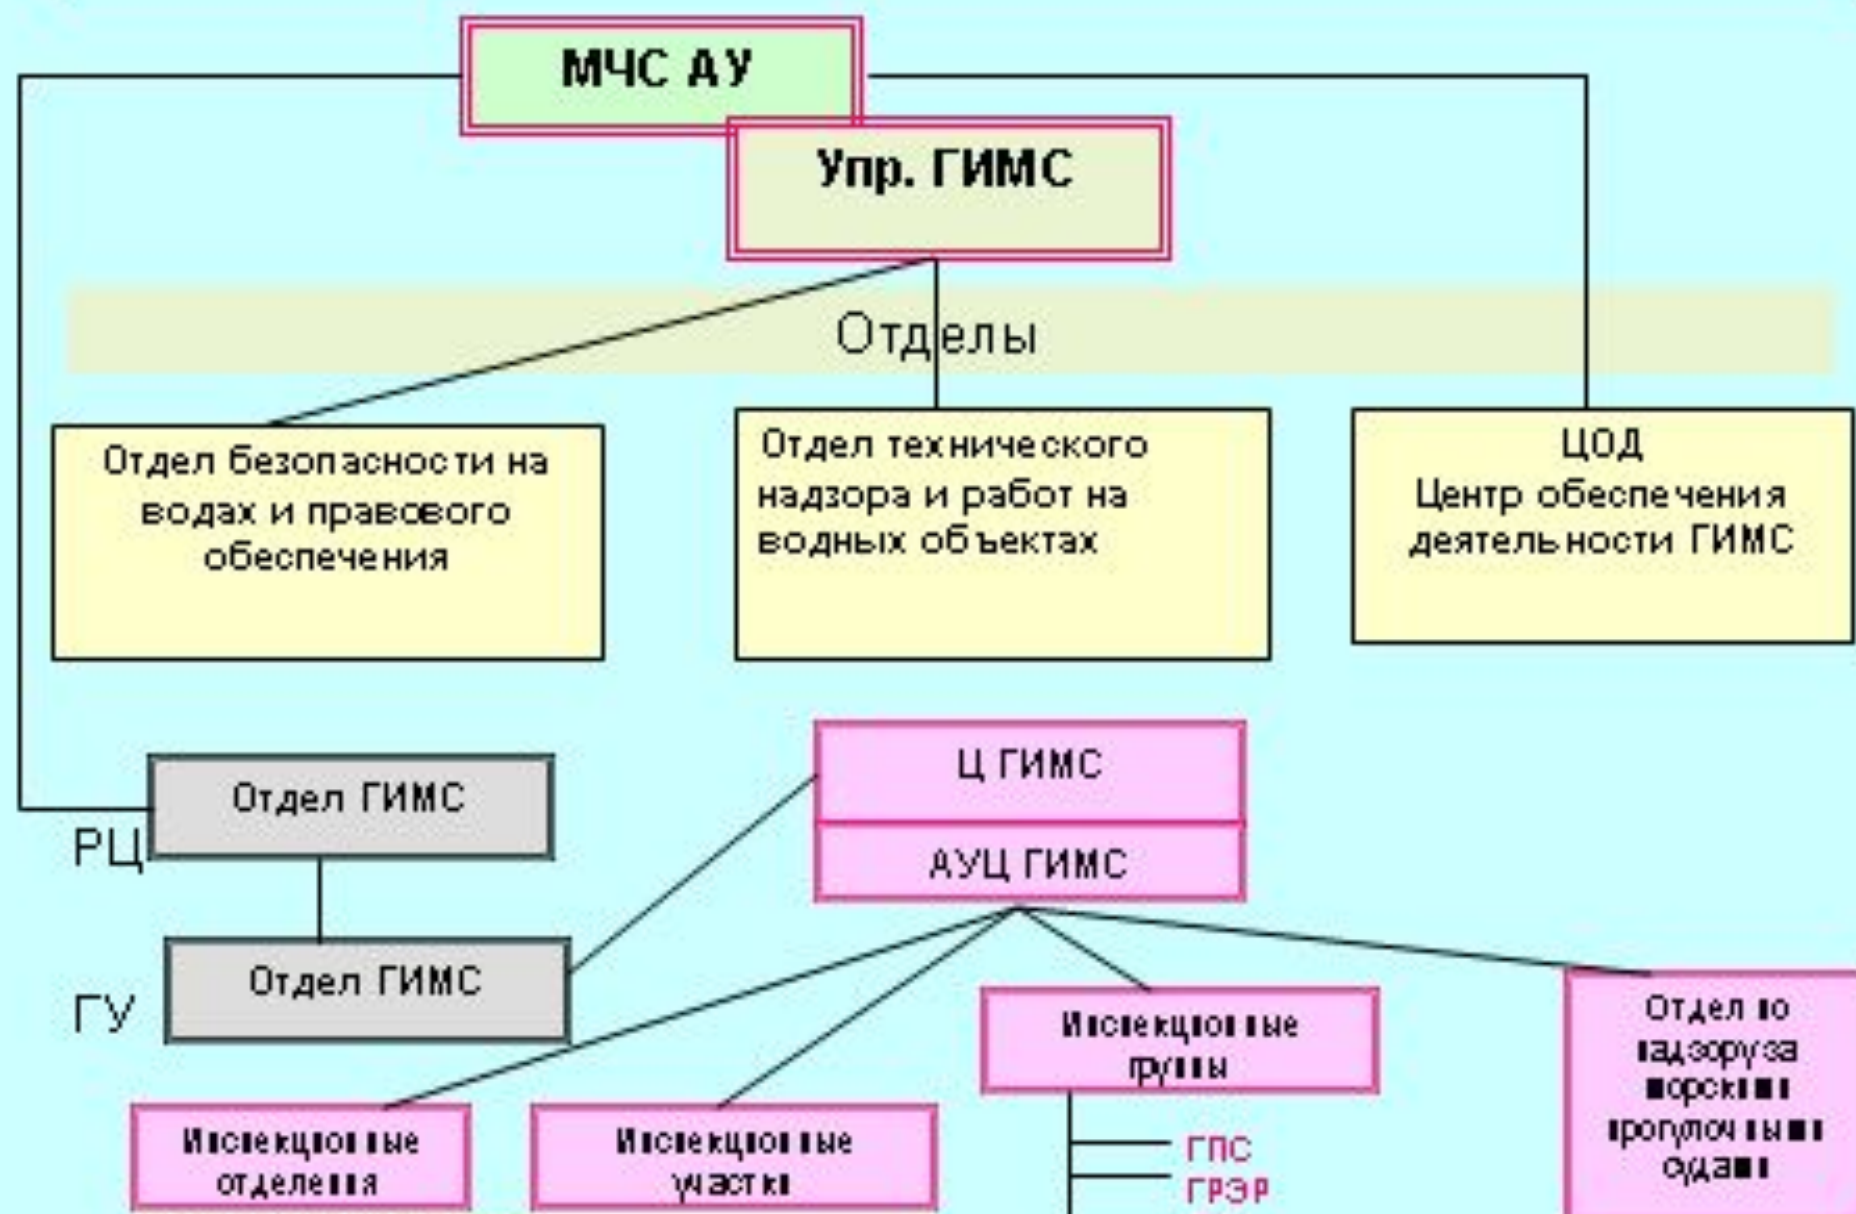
МЧС АУ

Упр. ГИМС

Отделы

Отдел безопасности на водах и правового обеспечения

Отдел технического надзора и работ на водных объектах

ЦОД
Центр обеспечения деятельности ГИМС

РЦ

Отдел ГИМС

ГУ

Отдел ГИМС

Ц ГИМС

АУЦ ГИМС

Инспекционные отделения

Инспекционные участки

Инспекционные группы

ГПС

ГРЭР

Отдел по надзору за морскими прогулочными судами